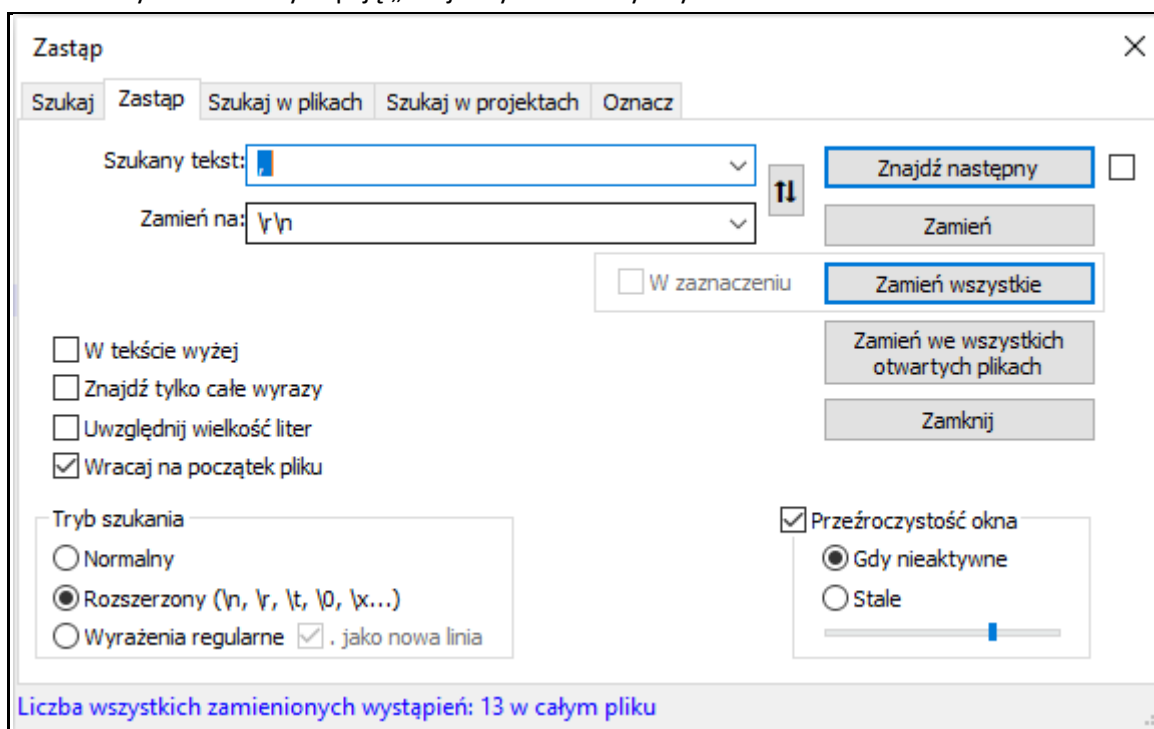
Zastąp

Szukaj | Zastąp | Szukaj w plikach | Szukaj w projektach | Oznacz

Szukany tekst: ,

Zamień na: \r\n

Znajdź następny

Zamień

W zaznaczeniu

Zamień wszystkie

Zamień we wszystkich otwartych plikach

Zamknij

W tekście wyżej

Znajdź tylko całe wyrazy

Uwzględnij wielkość liter

Wracaj na początek pliku

Tryb szukania

Normalny

Rozszerzony (\n, \r, \t, \0, \x...)

Wyrażenia regularne . jako nowa linia

Przeźroczystość okna

Gdy nieaktywne

Stale

Liczba wszystkich zamienionych wystąpień: 13 w całym pliku